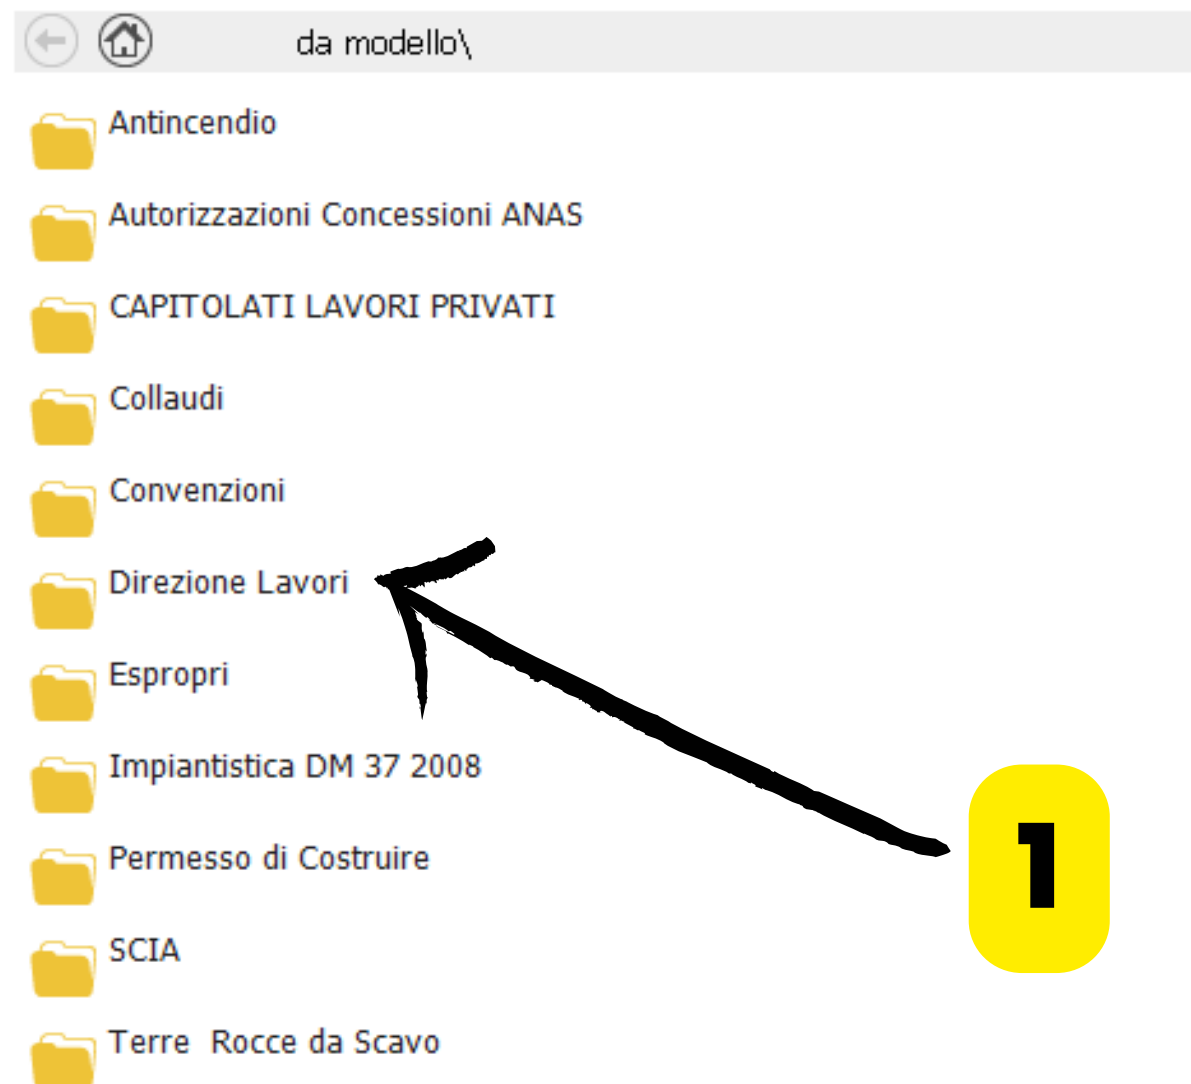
da modello\

Antincendio

Autorizzazioni Concessioni ANAS

CAPITOLATI LAVORI PRIVATI

Collaudi

Convenzioni

Direzione Lavori

Espropri

Impiantistica DM 37 2008

Permesso di Costruire

SCIA

Terre Rocce da Scavo

1